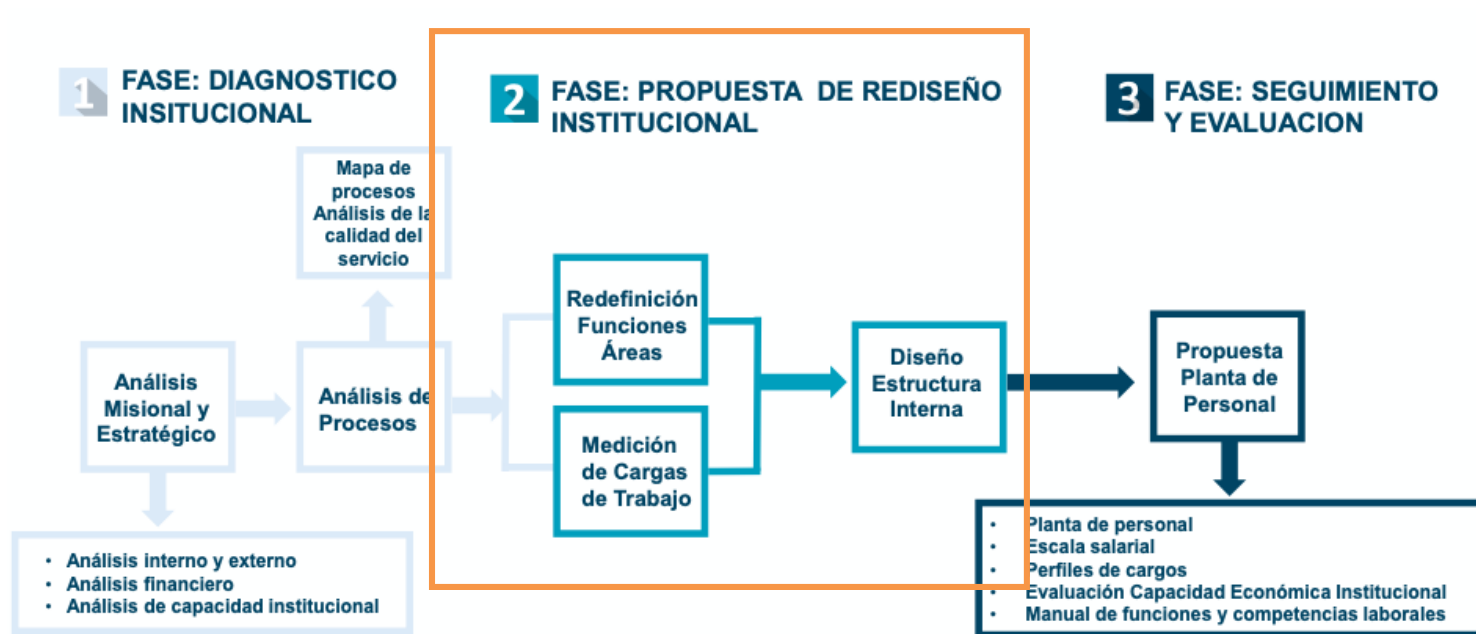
1 FASE: DIAGNOSTICO INSITUCIONAL

Mapa de procesos Análisis de la calidad del servicio

Análisis Misional y Estratégico

Análisis de Procesos

- Análisis interno y externo
- Análisis financiero
- Análisis de capacidad institucional

2 FASE: PROPUESTA DE REDISEÑO INSTITUCIONAL

Redefinición Funciones Áreas

Medición de Cargas de Trabajo

Diseño Estructura Interna

3 FASE: SEGUIMIENTO Y EVALUACION

Propuesta Planta de Personal

- Planta de personal
- Escala salarial
- Perfiles de cargos
- Evaluación Capacidad Económica Institucional
- Manual de funciones y competencias laborales